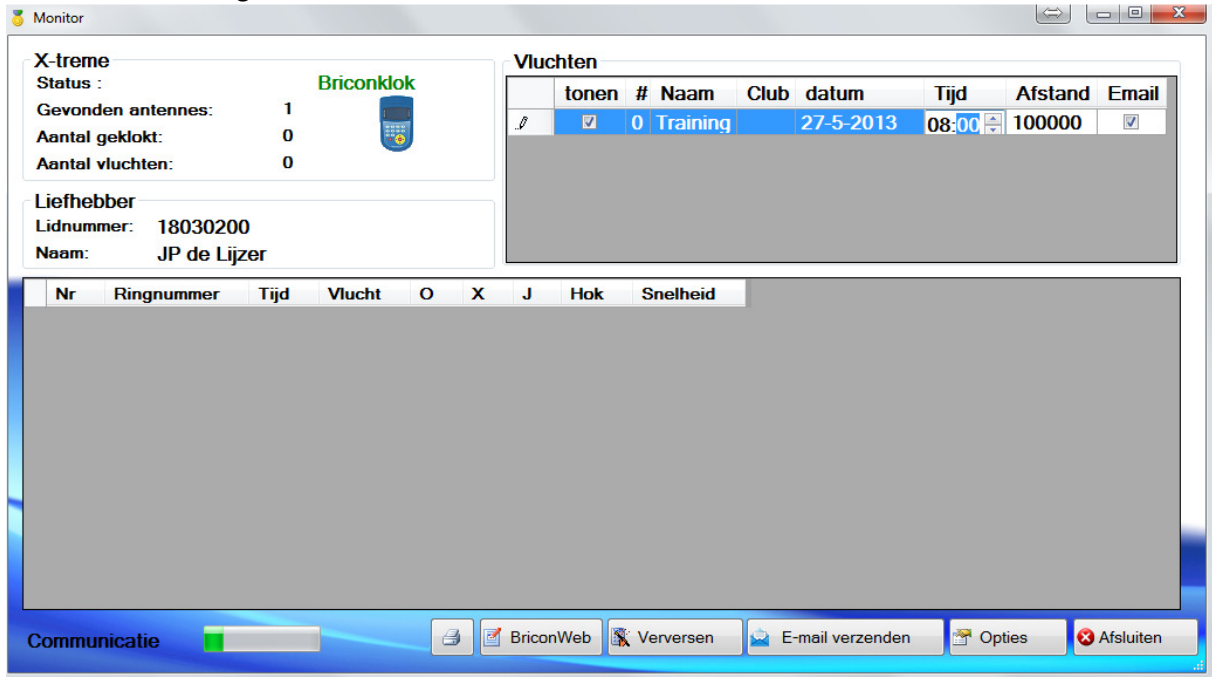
Monitor

X-treme
Status :
Gevonden antennes: 1
Aantal geklokt: 0
Aantal vluchten: 0

Briconklok

Liefhebber
Lidnummer: 18030200
Naam: JP de Lijzer

Vluchten

| | tonen | # | Naam | Club | datum | Tijd | Afstand | Email |
|---|---|---|---|---|---|---|---|---|
| | ☑ | 0 | Training | | 27-5-2013 | 08:00 | 100000 | ☑ |

| | Nr | Ringnummer | Tijd | Vlucht | O | X | J | Hok | Snelheid |
|---|---|---|---|---|---|---|---|---|---|

Communicatie

BriconWeb
Verversen
E-mail verzenden
Opties
Afsluiten